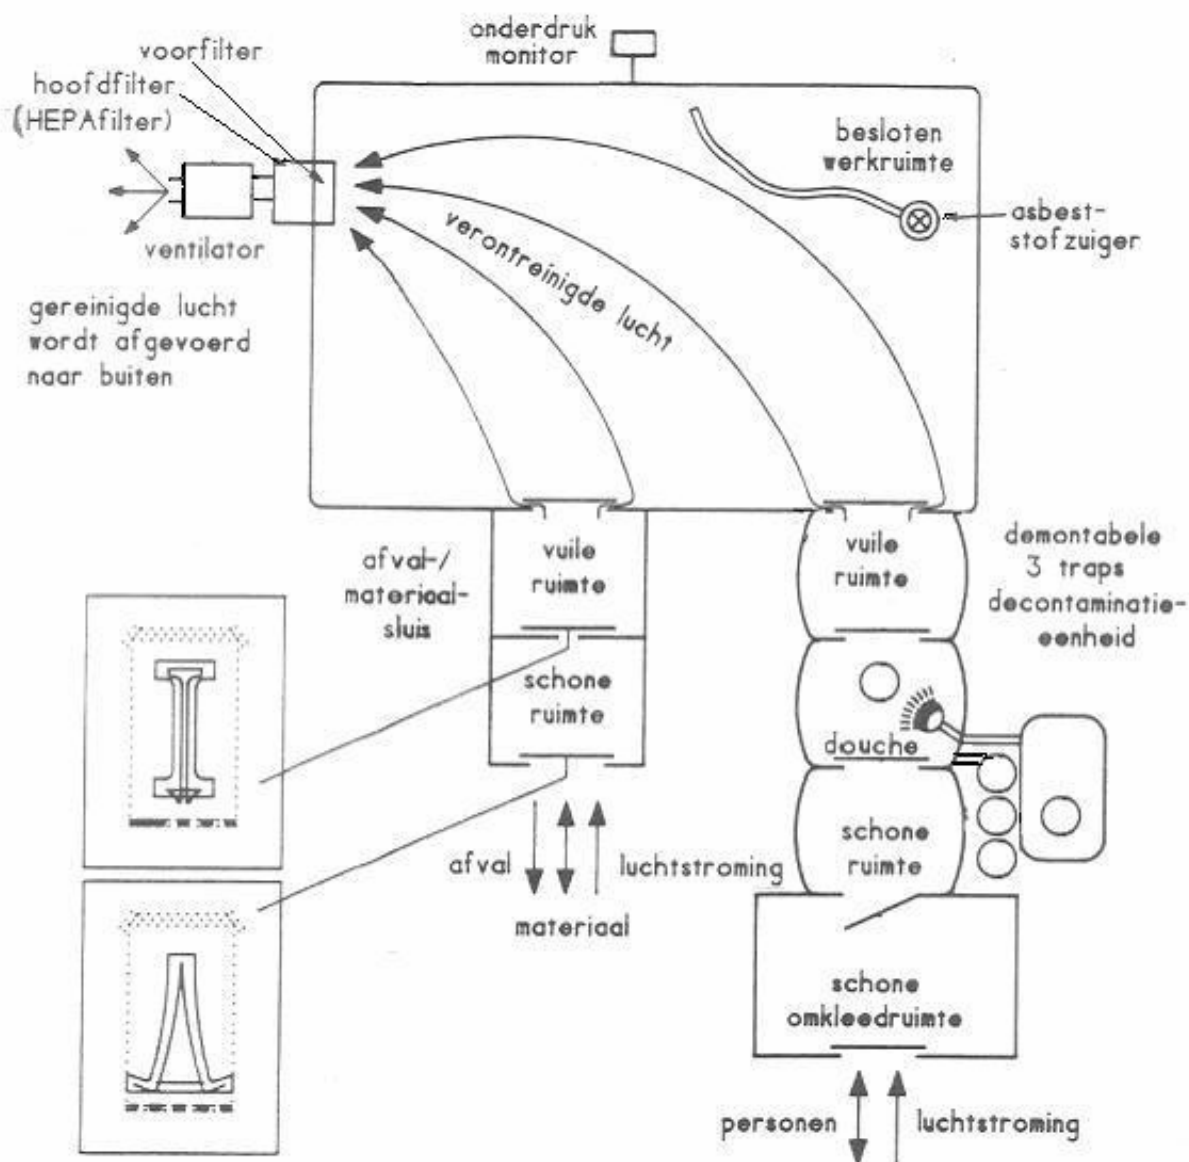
onderdruk monitor

voorfilter

hoofdfilter (HEPAfilter)

ventilator

gereinigde lucht wordt afgevoerd naar buiten

besloten werkruimte

asbeststofzuiger

verontreinigde lucht

afval-/materiaalsluis

vuile ruimte

schone ruimte

vuile ruimte

demontabele 3 traps decontaminatie-eenheid

douche

schone ruimte

afval

materiaal

luchtstroming

schone omkleedruimte

personen

luchtstroming